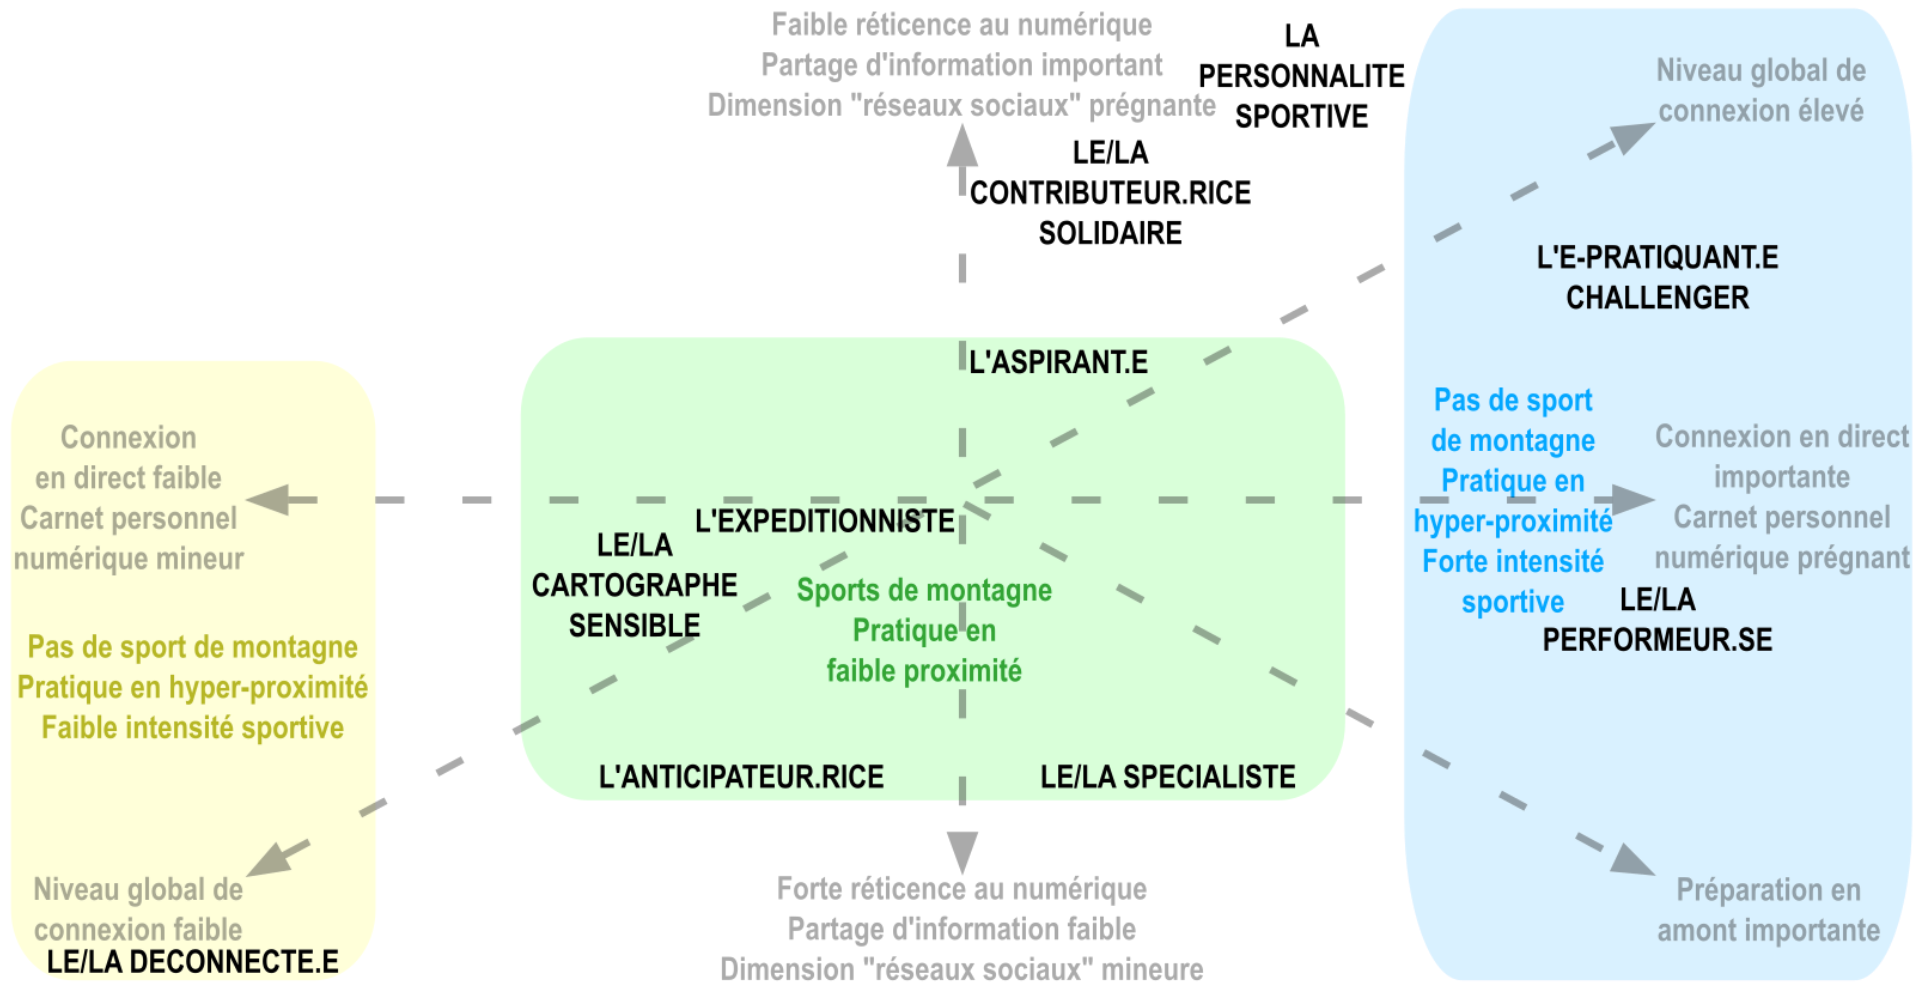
Faible réticence au numérique
Partage d'information important
Dimension "réseaux sociaux" prégnante

LA PERSONNALITE SPORTIVE

LE/LA CONTRIBUTEUR.RICE SOLIDAIRE

Niveau global de connexion élevé

L'E-PRATIQUANT.E CHALLENGER

L'ASPIRANT.E

Connexion en direct faible
Carnet personnel numérique mineur

Pas de sport de montagne
Pratique en hyper-proximité
Faible intensité sportive

L'EXPEDITIONNISTE

LE/LA CARTOGRAPHE SENSIBLE

Sports de montagne
Pratique en faible proximité

Pas de sport de montagne
Pratique en hyper-proximité
Forte intensité sportive

Connexion en direct importante
Carnet personnel numérique prégnant

LE/LA PERFORMEUR.SE

L'ANTICIPATEUR.RICE

LE/LA SPECIALISTE

Niveau global de connexion faible

LE/LA DECONNECTE.E

Forte réticence au numérique
Partage d'information faible
Dimension "réseaux sociaux" mineure

Préparation en amont importante